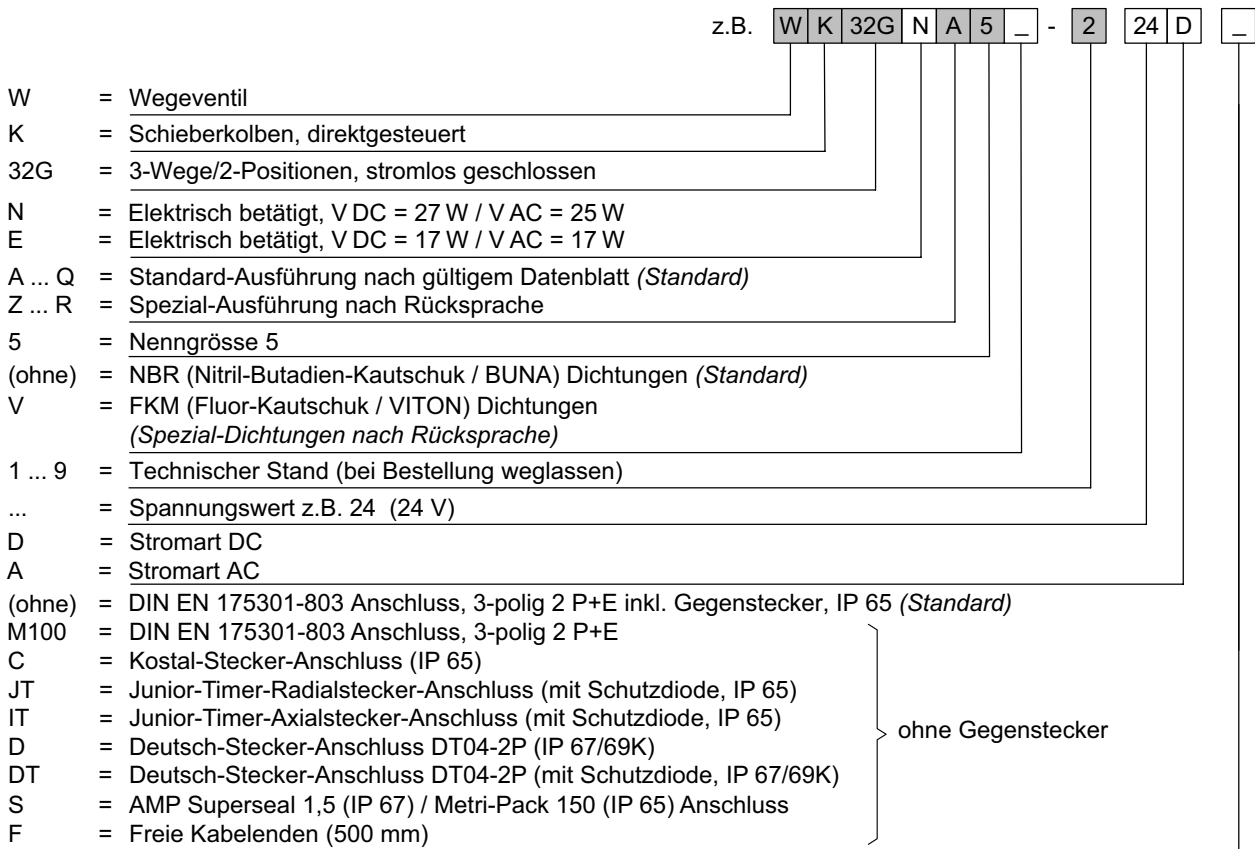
z.B. W K 32G N A 5 _ - 2 24 D _

W = Wegeventil
K = Schieberkolben, direktgesteuert
32G = 3-Wege/2-Positionen, stromlos geschlossen
N = Elektrisch betätigt, V DC = 27 W / V AC = 25 W
E = Elektrisch betätigt, V DC = 17 W / V AC = 17 W
A ... Q = Standard-Ausführung nach gültigem Datenblatt *(Standard)*
Z ... R = Spezial-Ausführung nach Rücksprache
5 = Nenngrösse 5
(ohne) = NBR (Nitril-Butadien-Kautschuk / BUNA) Dichtungen *(Standard)*
V = FKM (Fluor-Kautschuk / VITON) Dichtungen *(Spezial-Dichtungen nach Rücksprache)*
1 ... 9 = Technischer Stand (bei Bestellung weglassen)
... = Spannungswert z.B. 24 (24 V)
D = Stromart DC
A = Stromart AC
(ohne) = DIN EN 175301-803 Anschluss, 3-polig 2 P+E inkl. Gegenstecker, IP 65 *(Standard)*
M100 = DIN EN 175301-803 Anschluss, 3-polig 2 P+E
C = Kostal-Stecker-Anschluss (IP 65)
JT = Junior-Timer-Radialstecker-Anschluss (mit Schutzdiode, IP 65)
IT = Junior-Timer-Axialstecker-Anschluss (mit Schutzdiode, IP 65)
D = Deutsch-Stecker-Anschluss DT04-2P (IP 67/69K)
DT = Deutsch-Stecker-Anschluss DT04-2P (mit Schutzdiode, IP 67/69K)
S = AMP Superseal 1,5 (IP 67) / Metri-Pack 150 (IP 65) Anschluss
F = Freie Kabelenden (500 mm)
ohne Gegenstecker